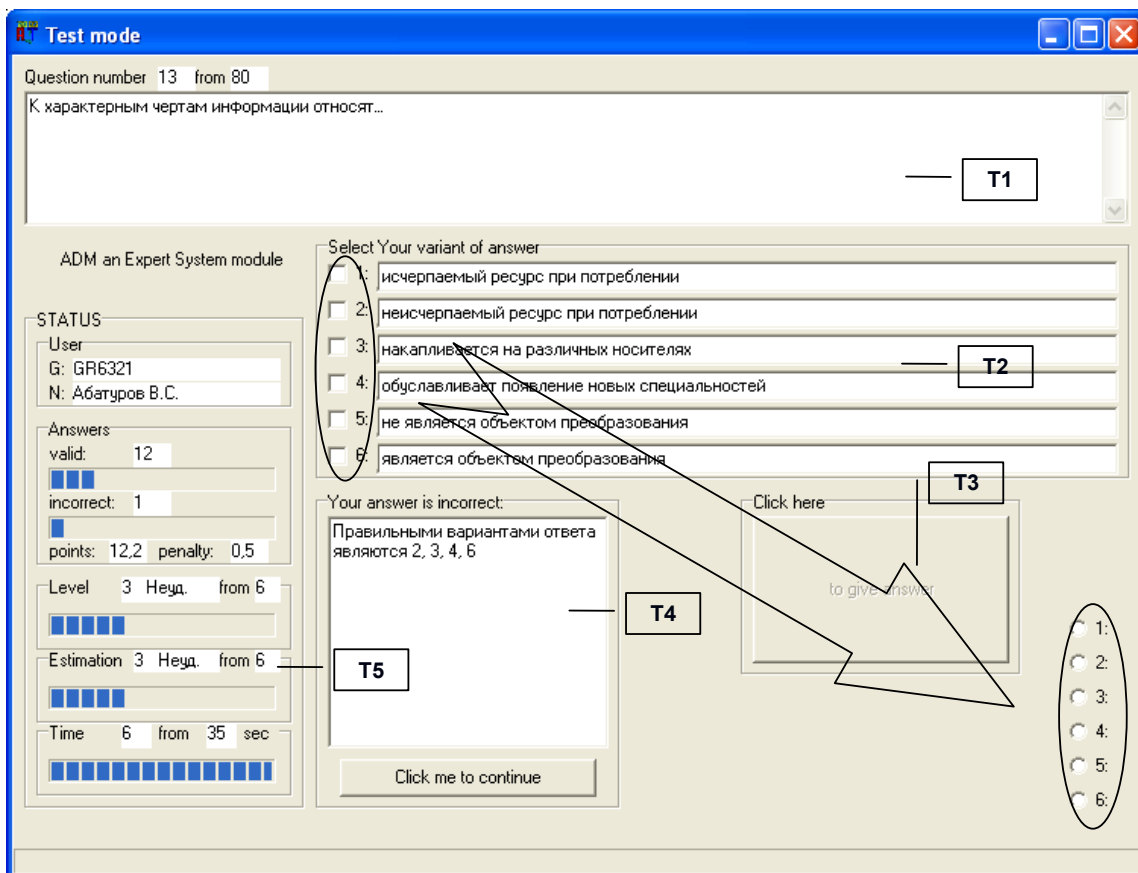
Test mode

Question number 13 from 80

К характерным чертам информации относят...

T1

ADM an Expert System module

Select Your variant of answer

1: исчерпаемый ресурс при потреблении
2: неисчерпаемый ресурс при потреблении
3: накапливается на различных носителях
4: обуславливает появление новых специальностей
5: не является объектом преобразования
6: является объектом преобразования

T2

STATUS
User
G: GR6321
N: Абатуров В.С.

Answers
valid: 12
incorrect: 1
points: 12,2 penalty: 0,5

Level 3 Неуд. from 6

Estimation 3 Неуд. from 6

Time 6 from 35 sec

T5

Your answer is incorrect:
Правильными вариантами ответа являются 2, 3, 4, 6

T4

Click me to continue

Click here
to give answer

T3

1:
2:
3:
4:
5:
6: